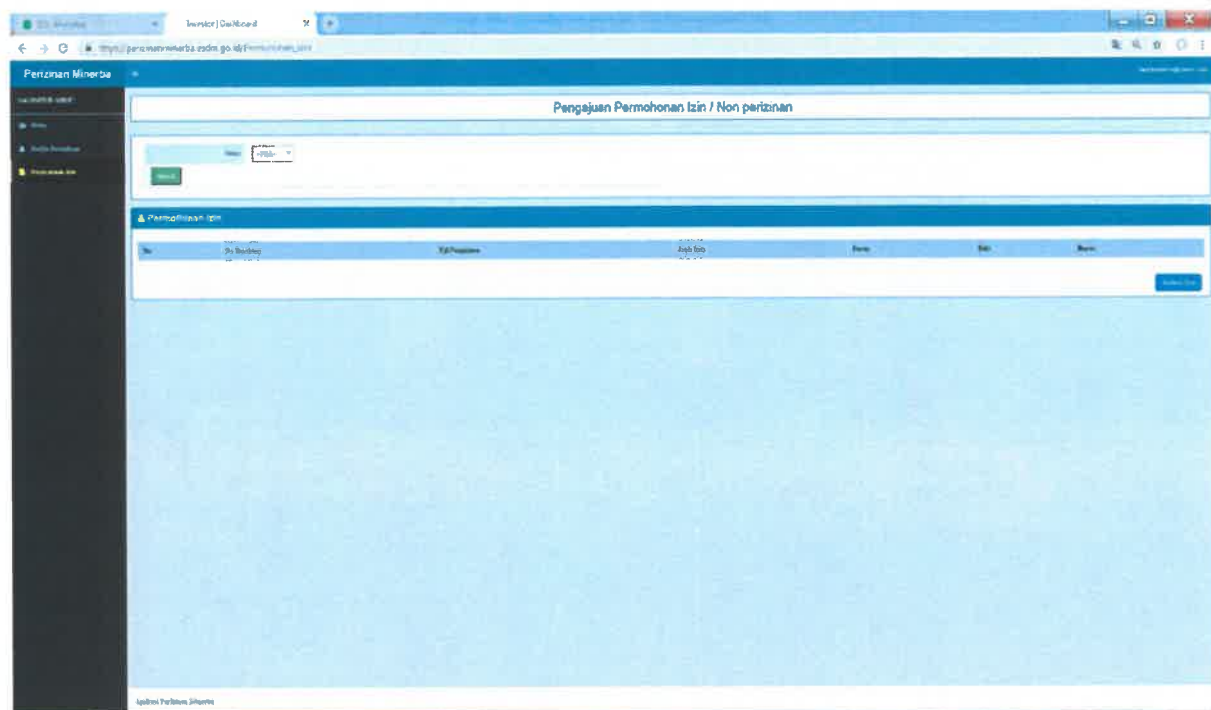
Investor | Dashboard

Perizinan Minerba

Pengajuan Permohonan Izin / Non perizinan

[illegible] -Pilih-

Permohonan Izin

| No | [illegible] | Tgl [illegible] | Jenis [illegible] | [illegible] | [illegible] | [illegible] |
|---|---|---|---|---|---|---|

Aplikasi Perizinan Minerba